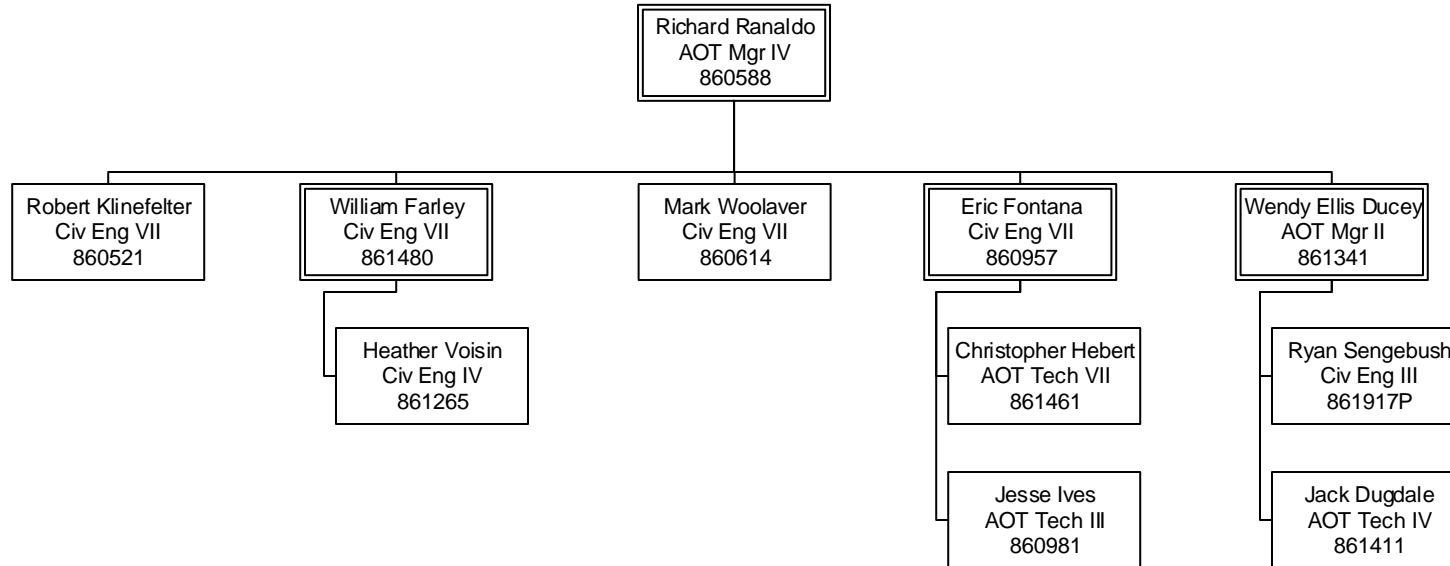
Richard Ranaldo
AOT Mgr IV
860588

Robert Klinefelter
Civ Eng VII
860521

William Farley
Civ Eng VII
861480

Heather Voisin
Civ Eng IV
861265

Mark Woolaver
Civ Eng VII
860614

Eric Fontana
Civ Eng VII
860957

Christopher Hebert
AOT Tech VII
861461

Jesse Ives
AOT Tech III
860981

Wendy Ellis Ducey
AOT Mgr II
861341

Ryan Sengebush
Civ Eng III
861917P

Jack Dugdale
AOT Tech IV
861411